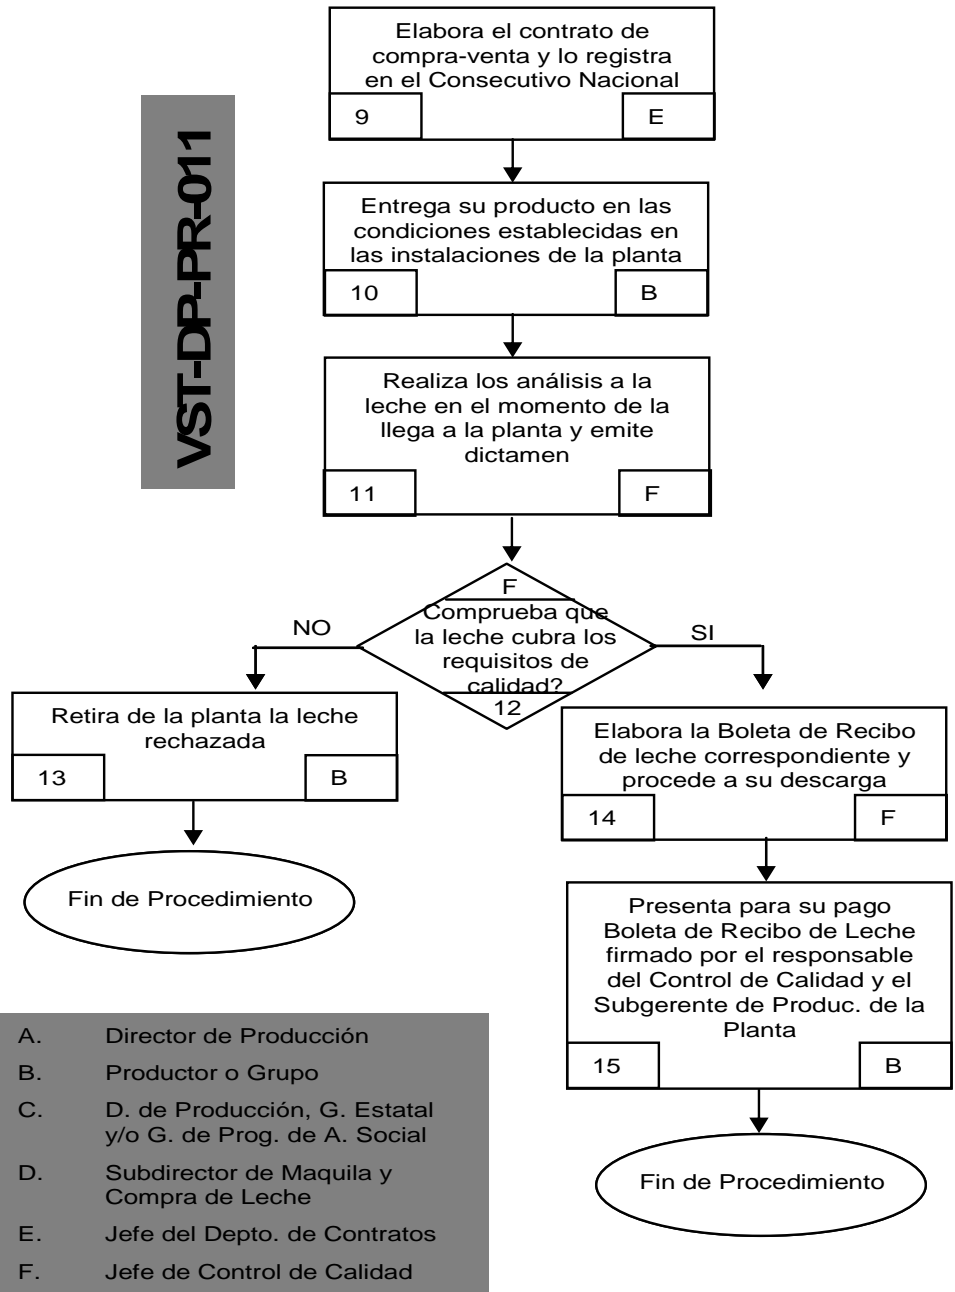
VST-DP-PR-011

Elabora el contrato de compra-venta y lo registra en el Consecutivo Nacional

9 E

Entrega su producto en las condiciones establecidas en las instalaciones de la planta

10 B

Realiza los análisis a la leche en el momento de la llega a la planta y emite dictamen

11 F

F
Comprueba que la leche cubra los requisitos de calidad?
12

NO

SI

Retira de la planta la leche rechazada

13 B

Fin de Procedimiento

Elabora la Boleta de Recibo de leche correspondiente y procede a su descarga

14 F

Presenta para su pago Boleta de Recibo de Leche firmado por el responsable del Control de Calidad y el Subgerente de Produc. de la Planta

15 B

Fin de Procedimiento

A. Director de Producción
B. Productor o Grupo
C. D. de Producción, G. Estatal y/o G. de Prog. de A. Social
D. Subdirector de Maquila y Compra de Leche
E. Jefe del Depto. de Contratos
F. Jefe de Control de Calidad